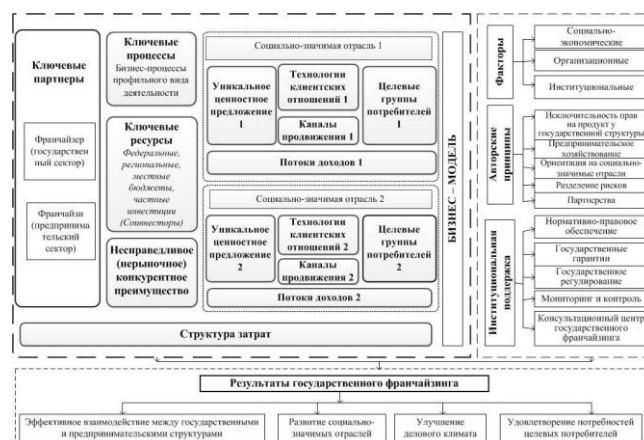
Ключевые партнеры

Франчайзер (государственный сектор)

Франчайзи (предпринимательский сектор)

Ключевые процессы
Бизнес-процессы профильного вида деятельности

Ключевые ресурсы
Федеральные, региональные, местные бюджеты, частные инвестиции (Соинвесторы)

Несправедливое (нерыночное) конкурентное преимущество

Социально-значимая отрасль 1

Уникальное ценностное предложение 1

Технологии клиентских отношений 1

Каналы продвижения 1

Целевые группы потребителей 1

Потоки доходов 1

Социально-значимая отрасль 2

Уникальное ценностное предложение 2

Технологии клиентских отношений 2

Каналы продвижения 2

Целевые группы потребителей 2

Потоки доходов 2

Структура затрат

БИЗНЕС – МОДЕЛЬ

Факторы
Социально-экономические
Организационные
Институциональные

Авторские принципы
Исключительность прав на продукт у государственной структуры
Предпринимательское хозяйствование
Ориентация на социально-значимые отрасли
Разделение рисков
Партнерства

Институциональная поддержка
Нормативно-правовое обеспечение
Государственные гарантии
Государственное регулирование
Мониторинг и контроль
Консультационный центр государственного франчайзинга

Результаты государственного франчайзинга

Эффективное взаимодействие между государственными и предпринимательскими структурами

Развитие социально-значимых отраслей

Улучшение делового климата

Удовлетворение потребностей целевых потребителей